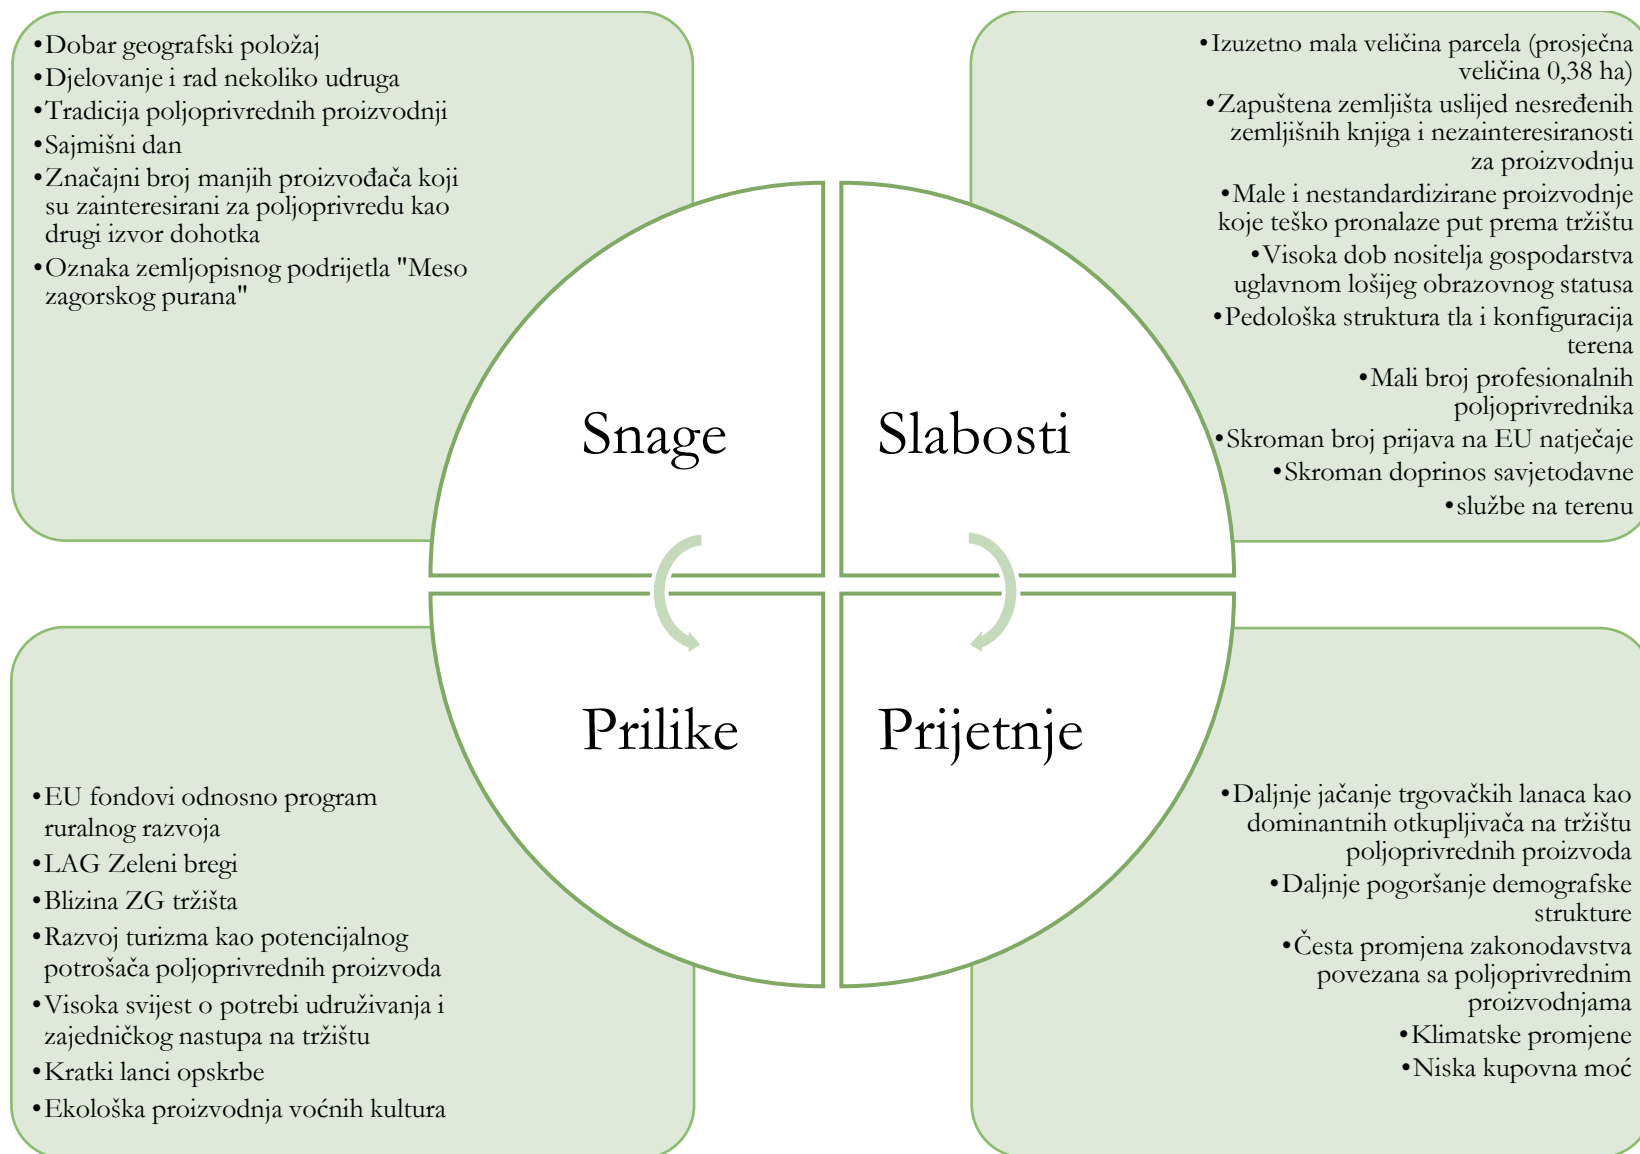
•Dobar geografski položaj
•Djelovanje i rad nekoliko udruga
•Tradicija poljoprivrednih proizvodnji
•Sajmišni dan
•Značajni broj manjih proizvođača koji su zainteresirani za poljoprivredu kao drugi izvor dohotka
•Oznaka zemljopisnog podrijetla "Meso zagorskog purana"

•Izuzetno mala veličina parcela (prosječna veličina 0,38 ha)
•Zapuštena zemljišta uslijed nesređenih zemljišnih knjiga i nezainteresiranosti za proizvodnju
•Male i nestandardizirane proizvodnje koje teško pronalaze put prema tržištu
•Visoka dob nositelja gospodarstva uglavnom lošijeg obrazovnog statusa
•Pedološka struktura tla i konfiguracija terena
•Mali broj profesionalnih poljoprivrednika
•Skroman broj prijava na EU natječaje
•Skroman doprinos savjetodavne
•službe na terenu

Snage

Slabosti

Prilike

Prijetnje

•EU fondovi odnosno program ruralnog razvoja
•LAG Zeleni bregi
•Blizina ZG tržišta
•Razvoj turizma kao potencijalnog potrošača poljoprivrednih proizvoda
•Visoka svijest o potrebi udruživanja i zajedničkog nastupa na tržištu
•Kratki lanci opskrbe
•Ekološka proizvodnja voćnih kultura

•Daljnje jačanje trgovačkih lanaca kao dominantnih otkupljivača na tržištu poljoprivrednih proizvoda
•Daljnje pogoršanje demografske strukture
•Česta promjena zakonodavstva povezana sa poljoprivrednim proizvodnjama
•Klimatske promjene
•Niska kupovna moć